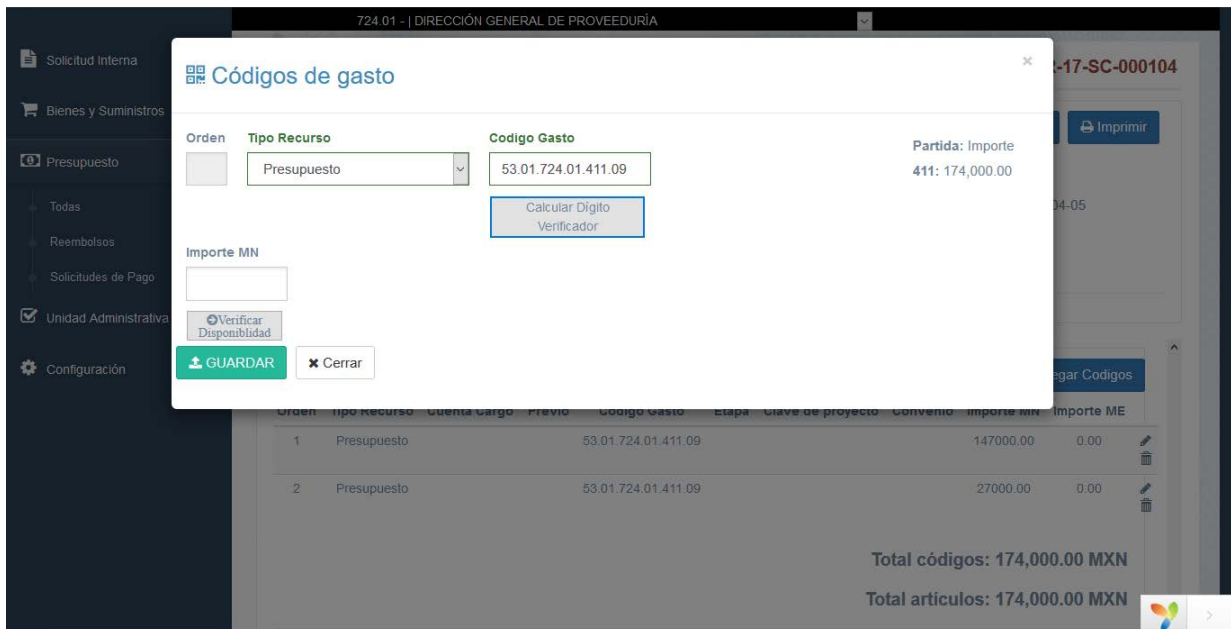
724.01 - | DIRECCIÓN GENERAL DE PROVEEDURÍA

Solicitud Interna
Bienes y Suministros
Presupuesto
Todas
Reembolsos
Solicitudes de Pago
Unidad Administrativa
Configuración

Códigos de gasto

×

Orden

Tipo Recurso
Presupuesto

Codigo Gasto
53.01.724.01.411.09

Calcular Dígito Verificador

Partida: Importe
411: 174,000.00

Importe MN

Verificar Disponiblidad

GUARDAR
Cerrar

-17-SC-000104
Imprimir
04-05
egar Codigos

| Orden | Tipo Recurso | Cuenta Cargo | Previo | Codigo Gasto | Etapa | Clave de proyecto | Convenio | Importe MN | Importe ME |
|---|---|---|---|---|---|---|---|---|---|
| 1 | Presupuesto | | | 53.01.724.01.411.09 | | | | 147000.00 | 0.00 |
| 2 | Presupuesto | | | 53.01.724.01.411.09 | | | | 27000.00 | 0.00 |

Total códigos: 174,000.00 MXN
Total artículos: 174,000.00 MXN